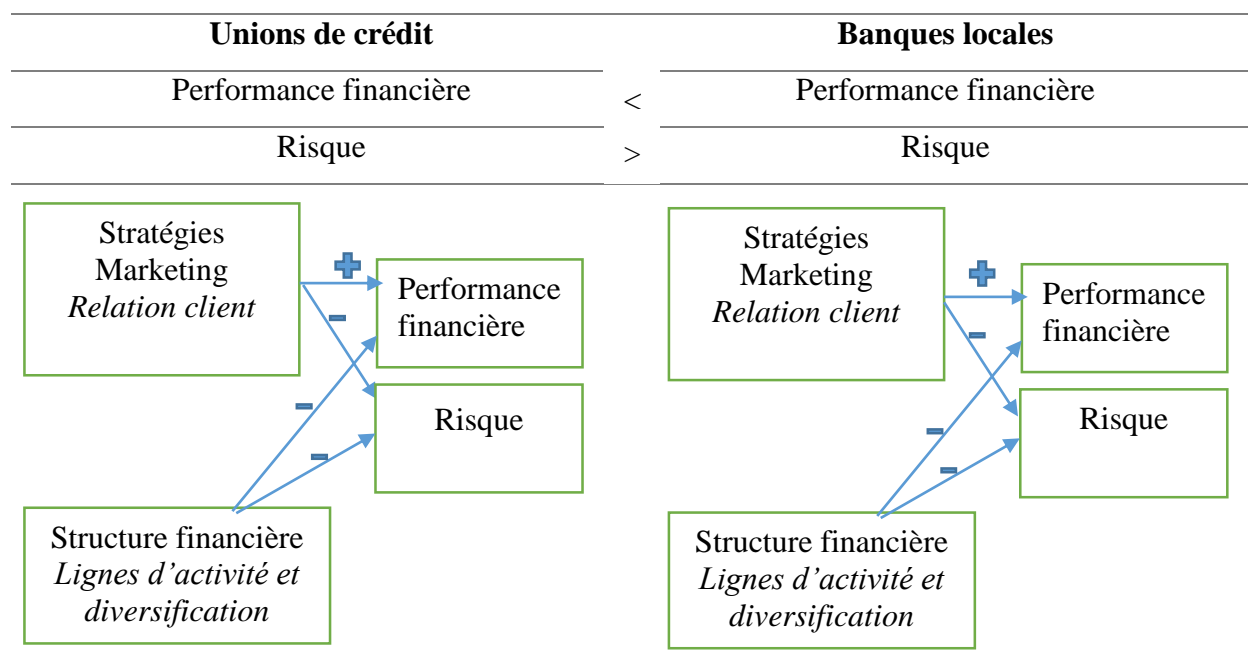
| Unions de crédit | | Banques locales |
|---|---|---|
| Performance financière | < | Performance financière |
| Risque | > | Risque |

Stratégies Marketing *Relation client*

+

−

Performance financière

Risque

−

−

Structure financière *Lignes d'activité et diversification*

Stratégies Marketing *Relation client*

+

−

Performance financière

Risque

−

−

Structure financière *Lignes d'activité et diversification*